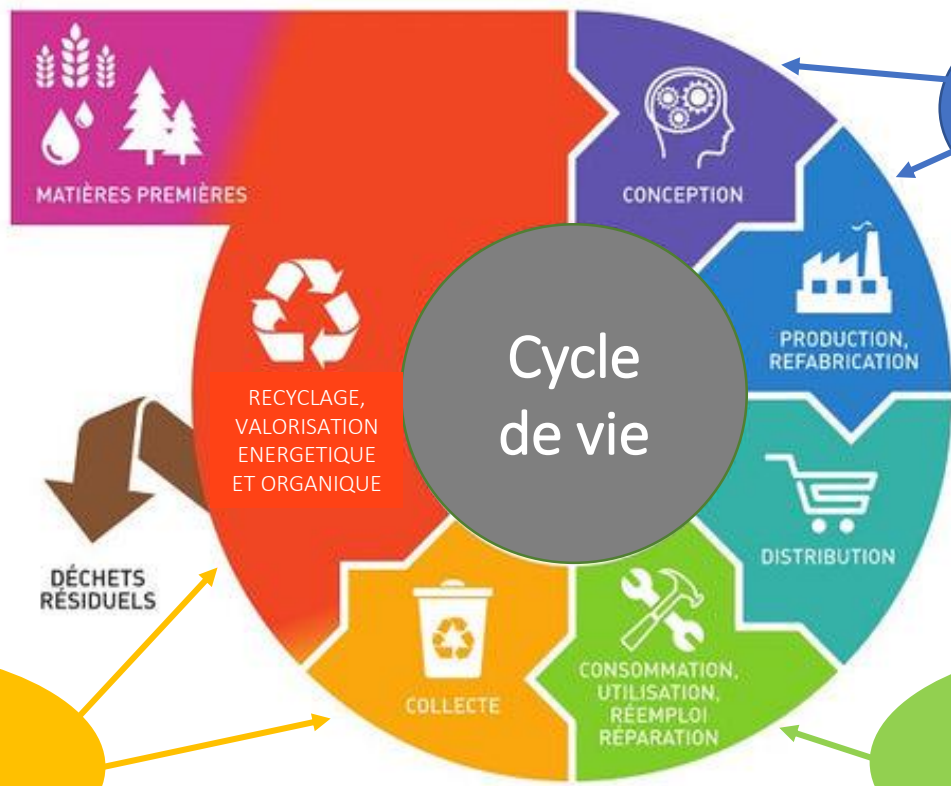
MATIÈRES PREMIÈRES

CONCEPTION

PRODUCTION, REFABRICATION

DISTRIBUTION

CONSOMMATION, UTILISATION, RÉEMPLOI RÉPARATION

COLLECTE

RECYCLAGE, VALORISATION ENERGETIQUE ET ORGANIQUE

DÉCHETS RÉSIDUELS

Cycle de vie